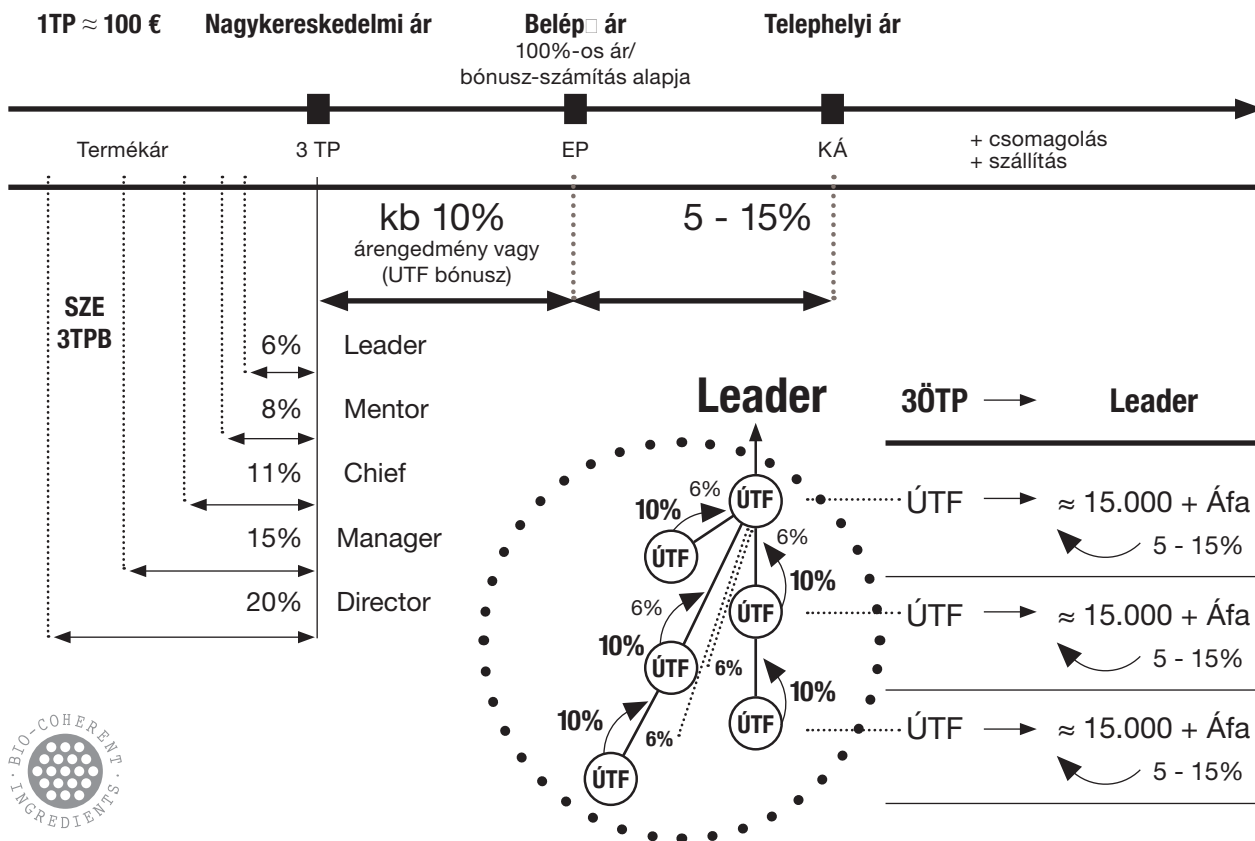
1TP ≈ 100 €

Nagykereskedelmi ár

Belép□ ár
100%-os ár/
bónusz-számítás alapja

Telephelyi ár

Termékár

3 TP

EP

KÁ

+ csomagolás
+ szállítás

kb 10%
árengedmény vagy
(UTF bónusz)

5 - 15%

SZE
3TPB

6% Leader

8% Mentor

11% Chief

15% Manager

20% Director

Leader

3ÖTP → Leader

10%
6%
ÚTF
ÚTF
6%
10%
6%
ÚTF
10%
ÚTF
6%
10%
ÚTF
10%
6%
ÚTF

ÚTF → ≈ 15.000 + Áfa
5 - 15%

ÚTF → ≈ 15.000 + Áfa
5 - 15%

ÚTF → ≈ 15.000 + Áfa
5 - 15%

BIO-COHERENT INGREDIENTS